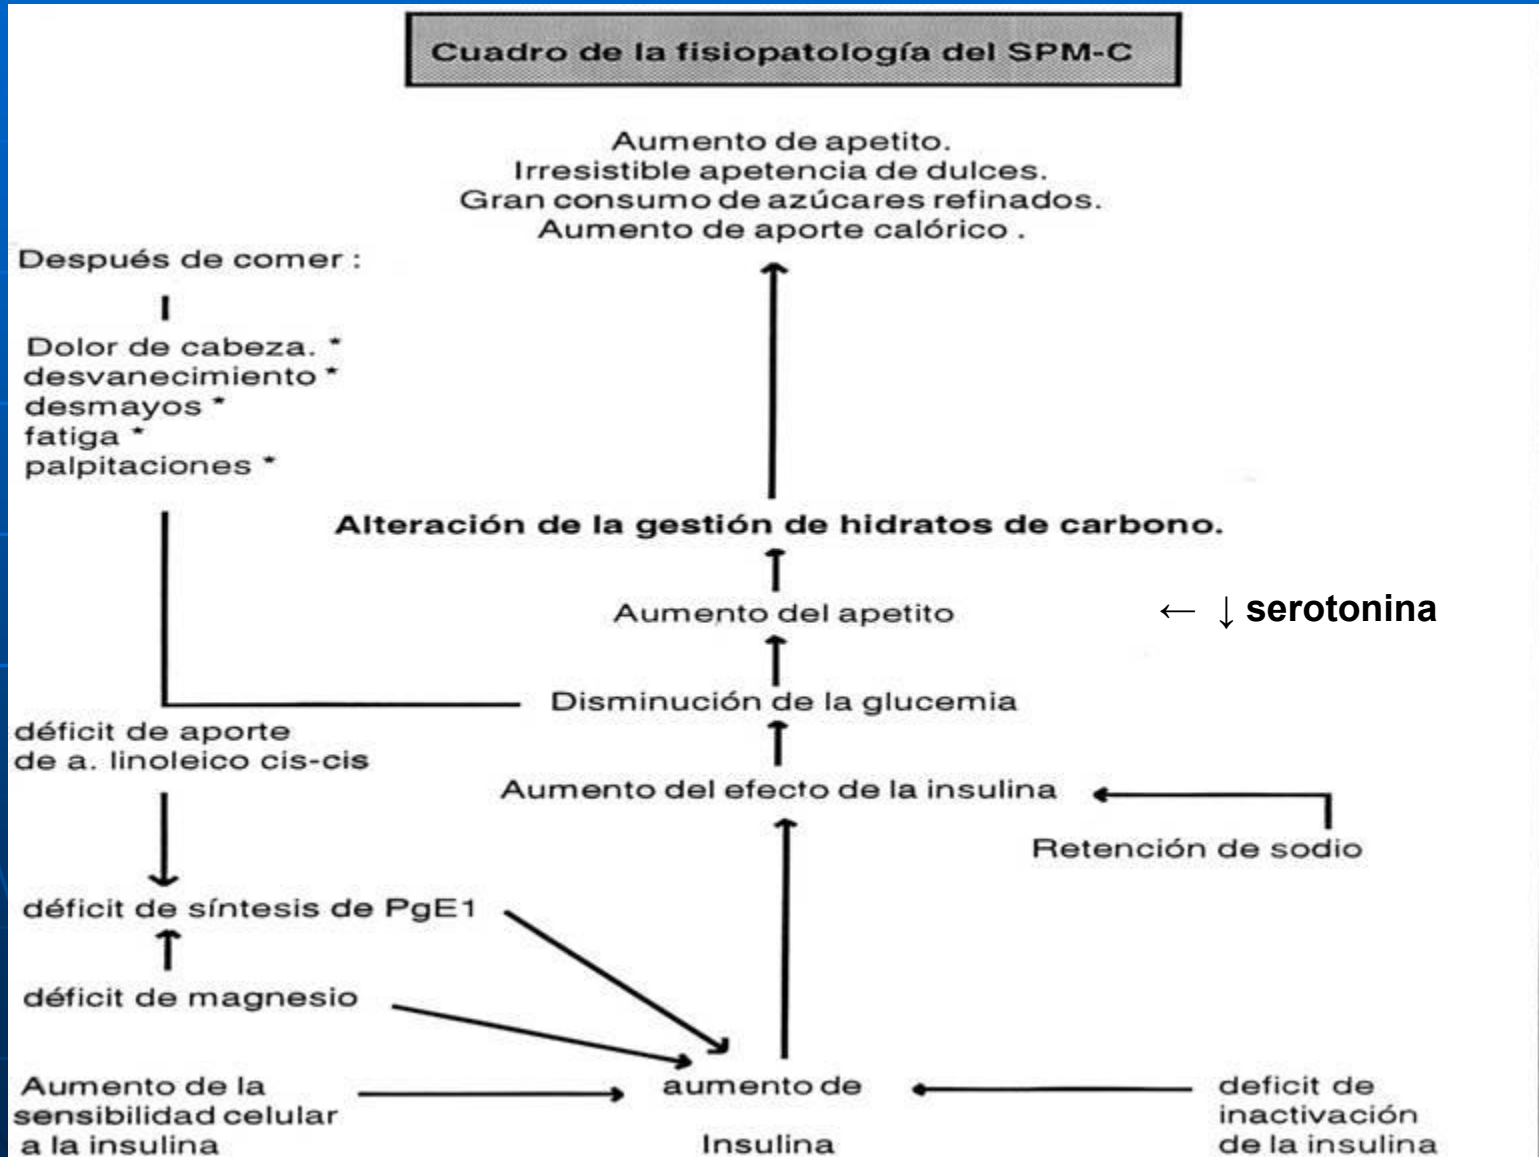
Cuadro de la fisiopatología del SPM-C

Aumento de apetito.
Irresistible apetencia de dulces.
Gran consumo de azúcares refinados.
Aumento de aporte calórico .

Después de comer :

Dolor de cabeza. *
desvanecimiento *
desmayos *
fatiga *
palpitaciones *

Alteración de la gestión de hidratos de carbono.

Aumento del apetito

← ↓ serotonina

Disminución de la glucemia

déficit de aporte de a. linoleico cis-cis

Aumento del efecto de la insulina

Retención de sodio

déficit de síntesis de PgE1

déficit de magnesio

Aumento de la sensibilidad celular a la insulina

aumento de Insulina

deficit de inactivación de la insulina